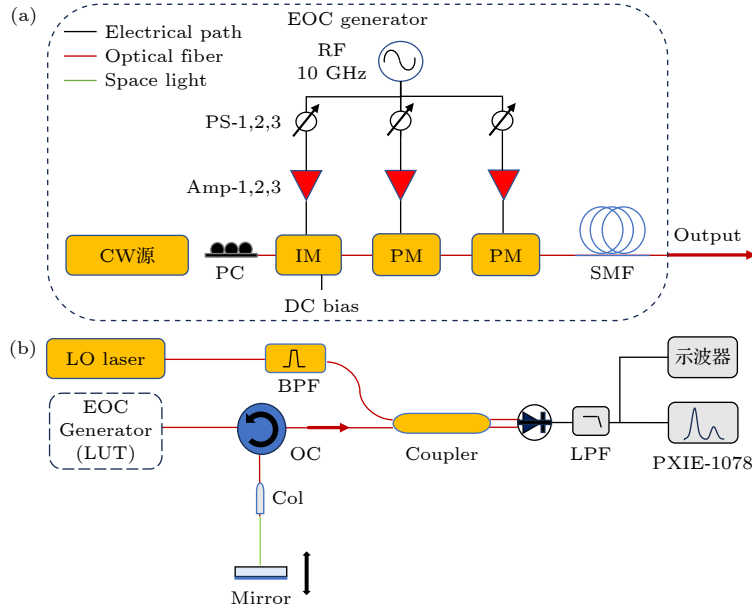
(a)

Electrical path
Optical fiber
Space light

EOC generator

RF
10 GHz

PS-1,2,3

Amp-1,2,3

CW源

PC

IM

PM

PM

SMF

Output

DC bias

(b)

LO laser

BPF

EOC Generator (LUT)

OC

Coupler

LPF

示波器

PXIE-1078

Col

Mirror